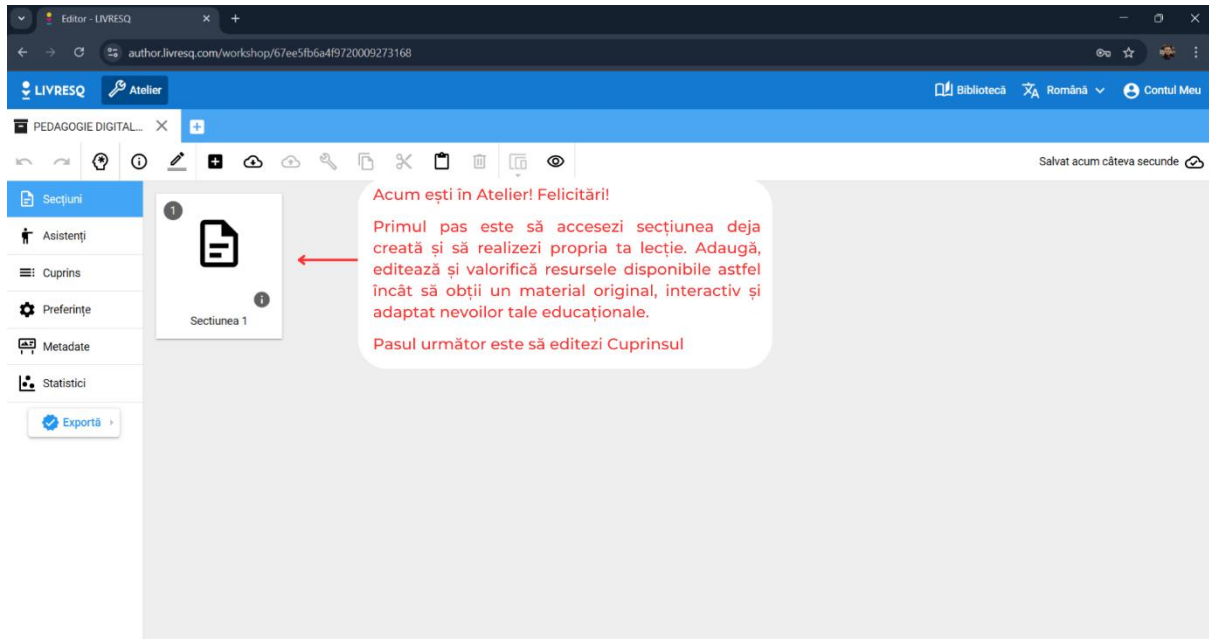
Editor - LIVRESQ

author.livresq.com/workshop/67ee5fb6a4f9720009273168

LIVRESQ Atelier

Bibliotecă Română Contul Meu

PEDAGOGIE DIGITAL...

Salvat acum câteva secunde

Secțiuni
Asistenți
Cuprins
Preferințe
Metadate
Statistici
Exportă

1
Sectiunea 1

Acum ești în Atelier! Felicitări!

Primul pas este să accesezi secțiunea deja creată și să realizezi propria ta lecție. Adaugă, editează și valorifică resursele disponibile astfel încât să obții un material original, interactiv și adaptat nevoilor tale educaționale.

Pasul următor este să editezi Cuprinsul